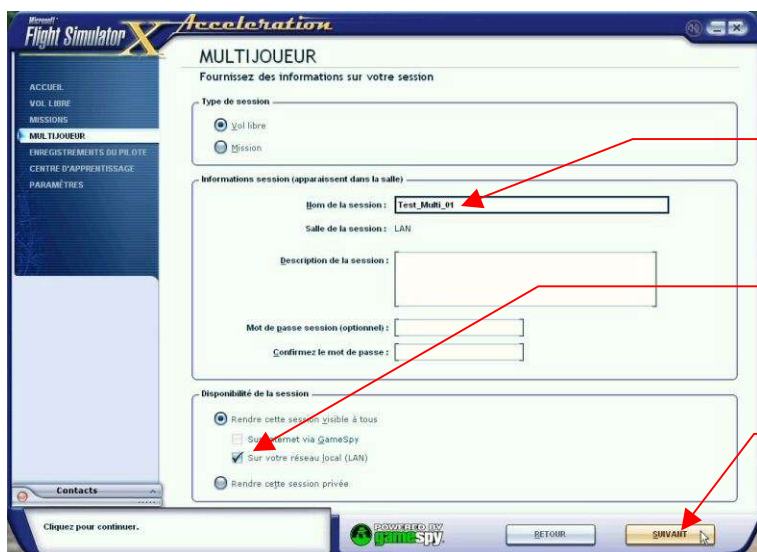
Microsoft Flight Simulator X Acceleration

MULTIJOUEUR
Fournissez des informations sur votre session

ACCUEIL
VOL LIBRE
MISSIONS
MULTIJOUEUR
ENREGISTREMENTS DU PILOTE
CENTRE D'APPRENTISSAGE
PARAMÈTRES

Type de session
Vol libre
Mission

Informations session (apparaissent dans la salle)
Nom de la session : Test_Multi_01
Salle de la session : LAN
Description de la session :
Mot de passe session (optionnel) :
Confirmez le mot de passe :

Disponibilité de la session
Rendre cette session visible à tous
Sur Internet via GameSpy
Sur votre réseau local (LAN)
Rendre cette session privée

Contacts

Cliquez pour continuer.

POWERED BY gamespy

RETOUR
SUIVANT